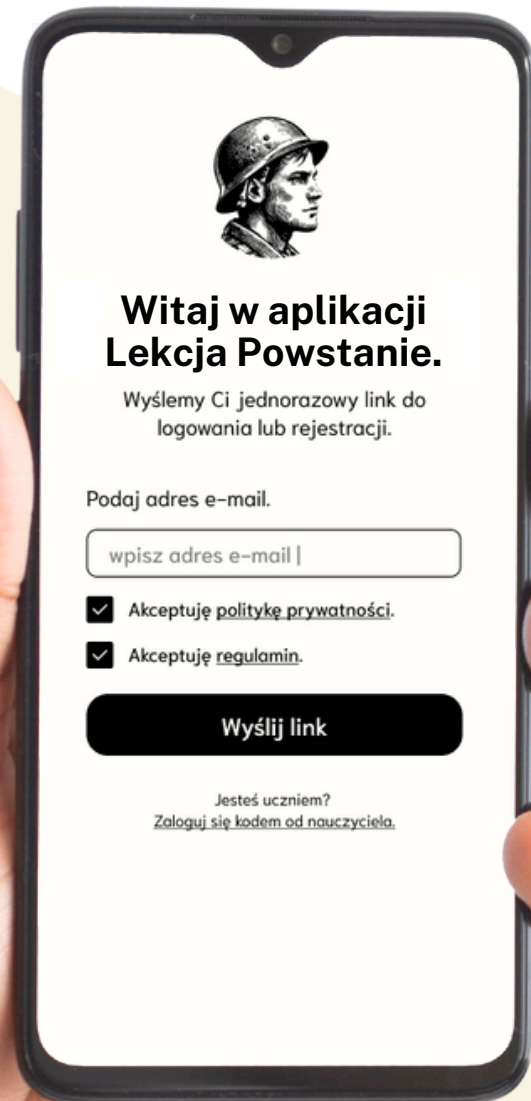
Witaj w aplikacji Lekcja Powstanie.

Wyślemy Ci jednorazowy link do logowania lub rejestracji.

Podaj adres e-mail.

wpisz adres e-mail |

Akceptuję politykę prywatności.

Akceptuję regulamin.

Wyślij link

Jesteś uczniem?
Zaloguj się kodem od nauczyciela.